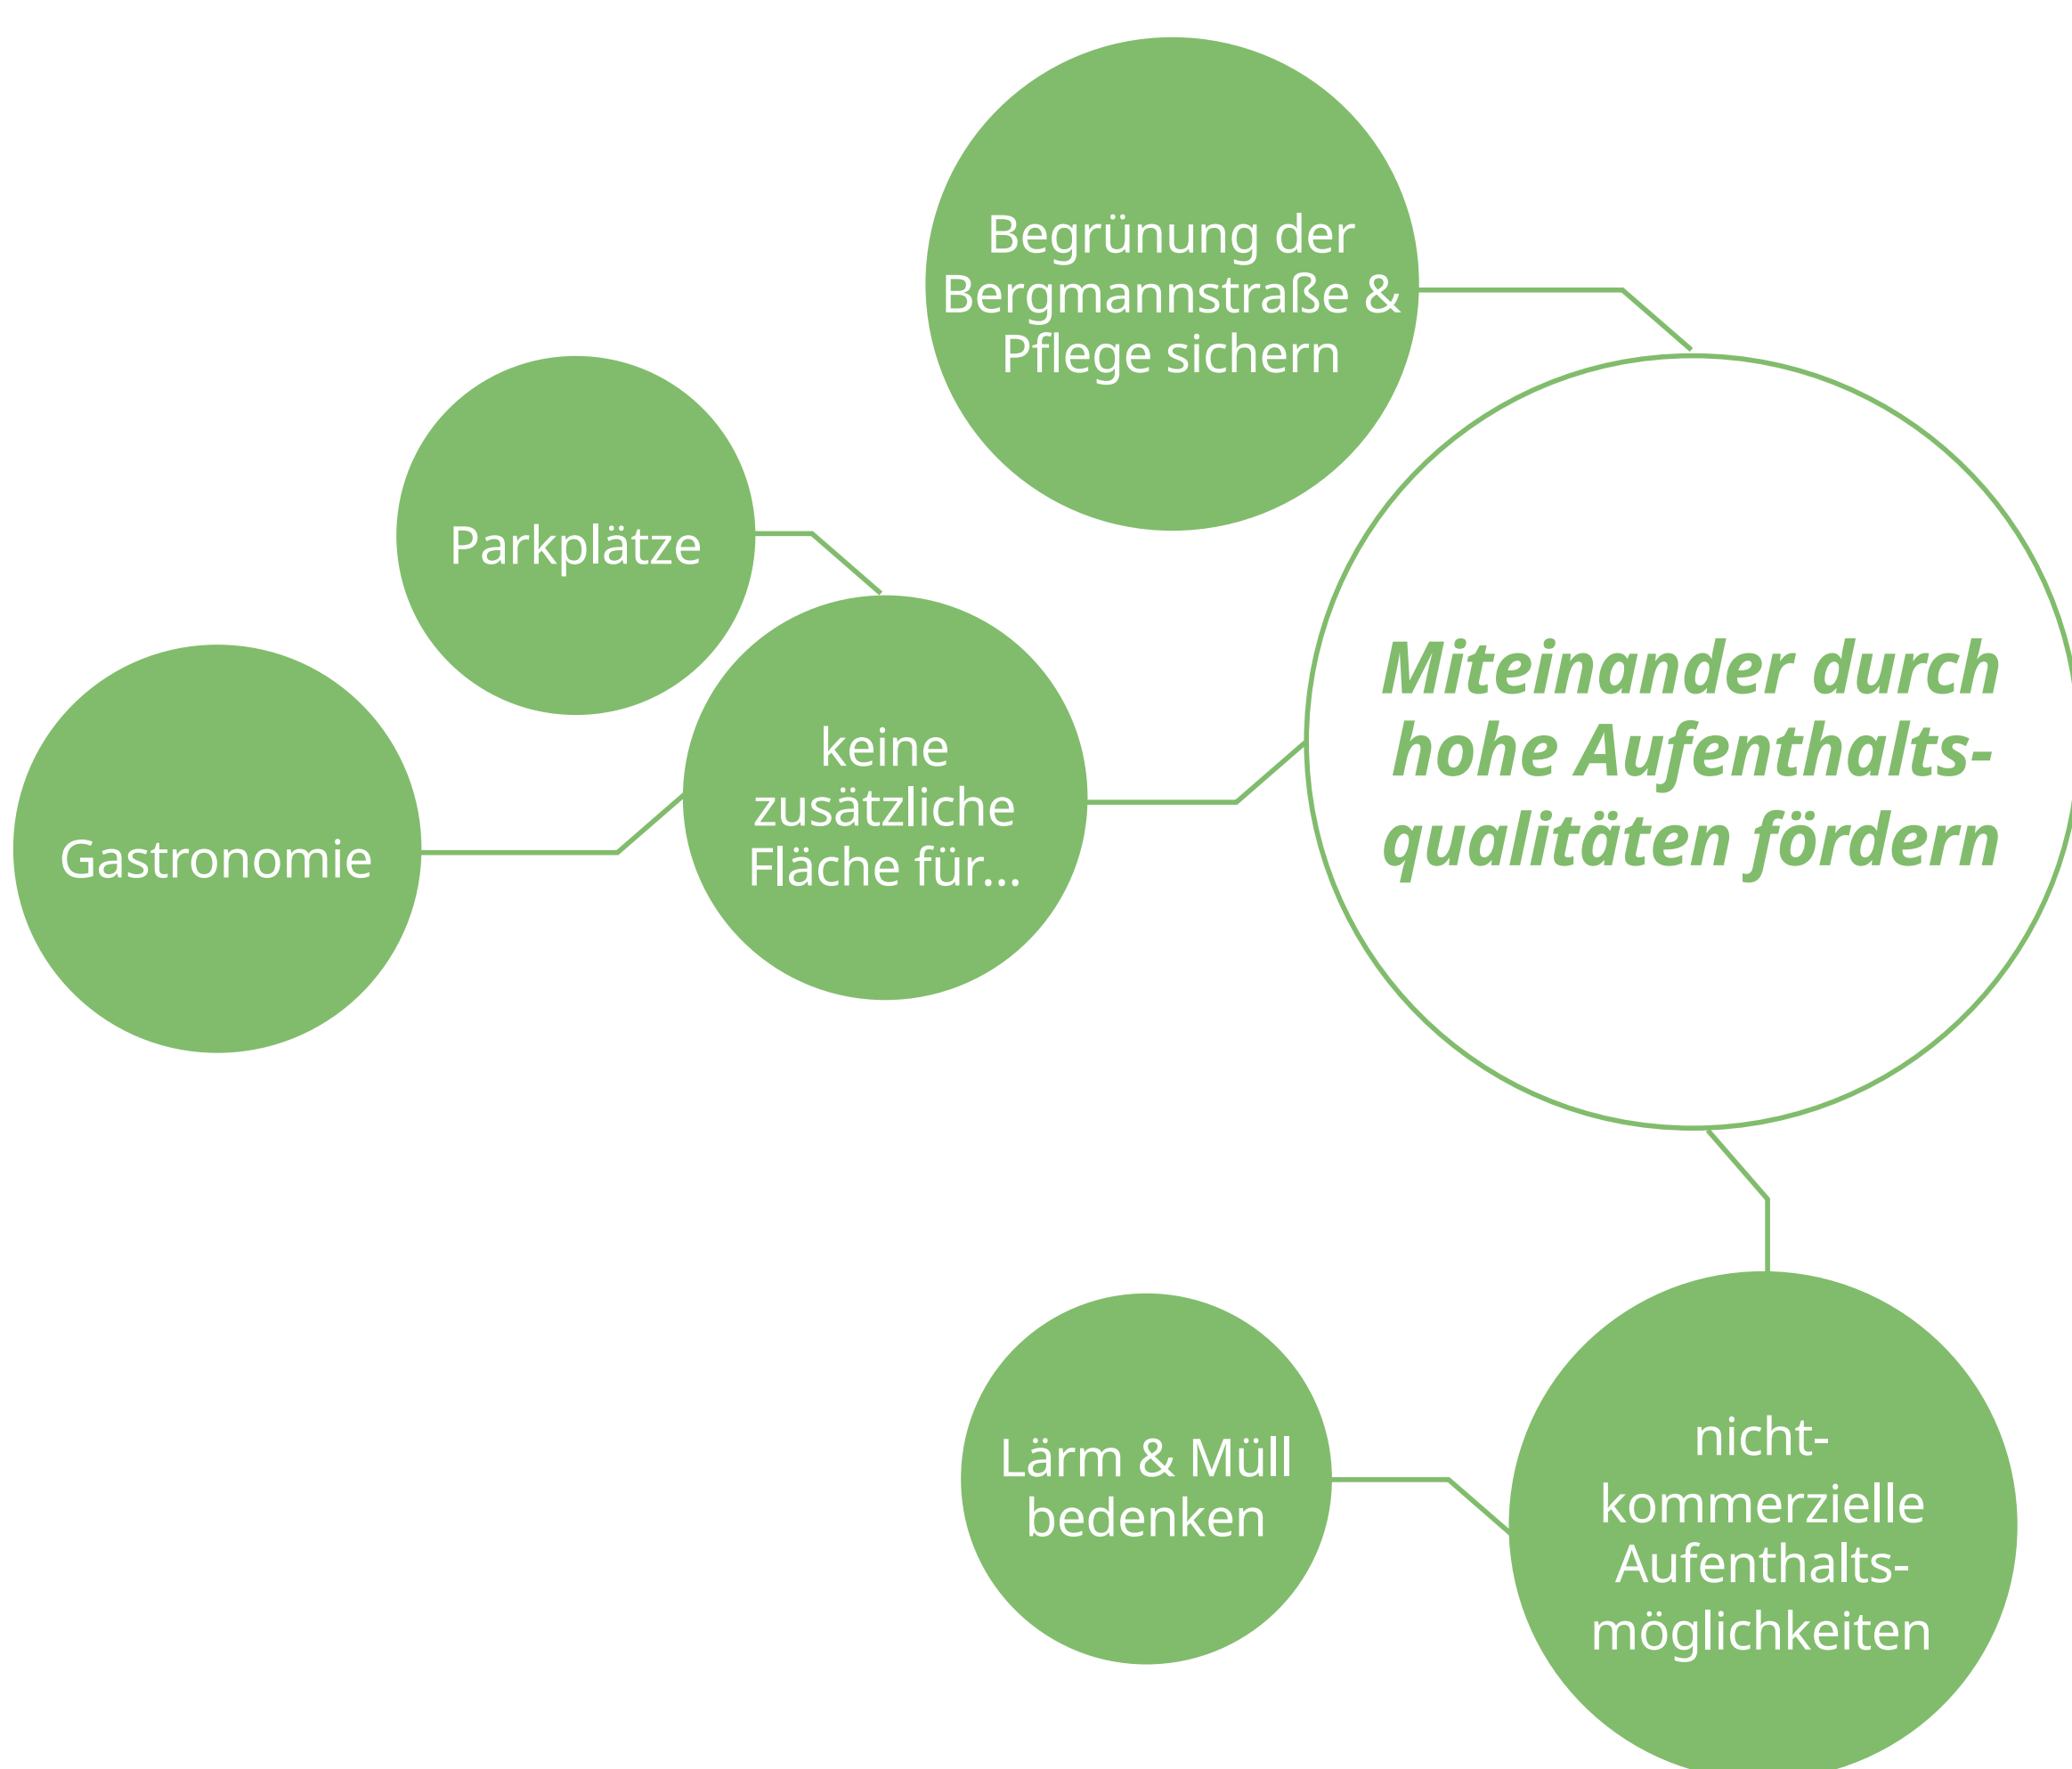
Begrünung der Bergmannstraße & Pflege sichern

Parkplätze

Miteinander durch hohe Aufenthaltsqualitäten fördern

keine zusätzliche Fläche für...

Gastronomie

Lärm & Müll bedenken

nicht-kommerzielle Aufenthaltsmöglichkeiten